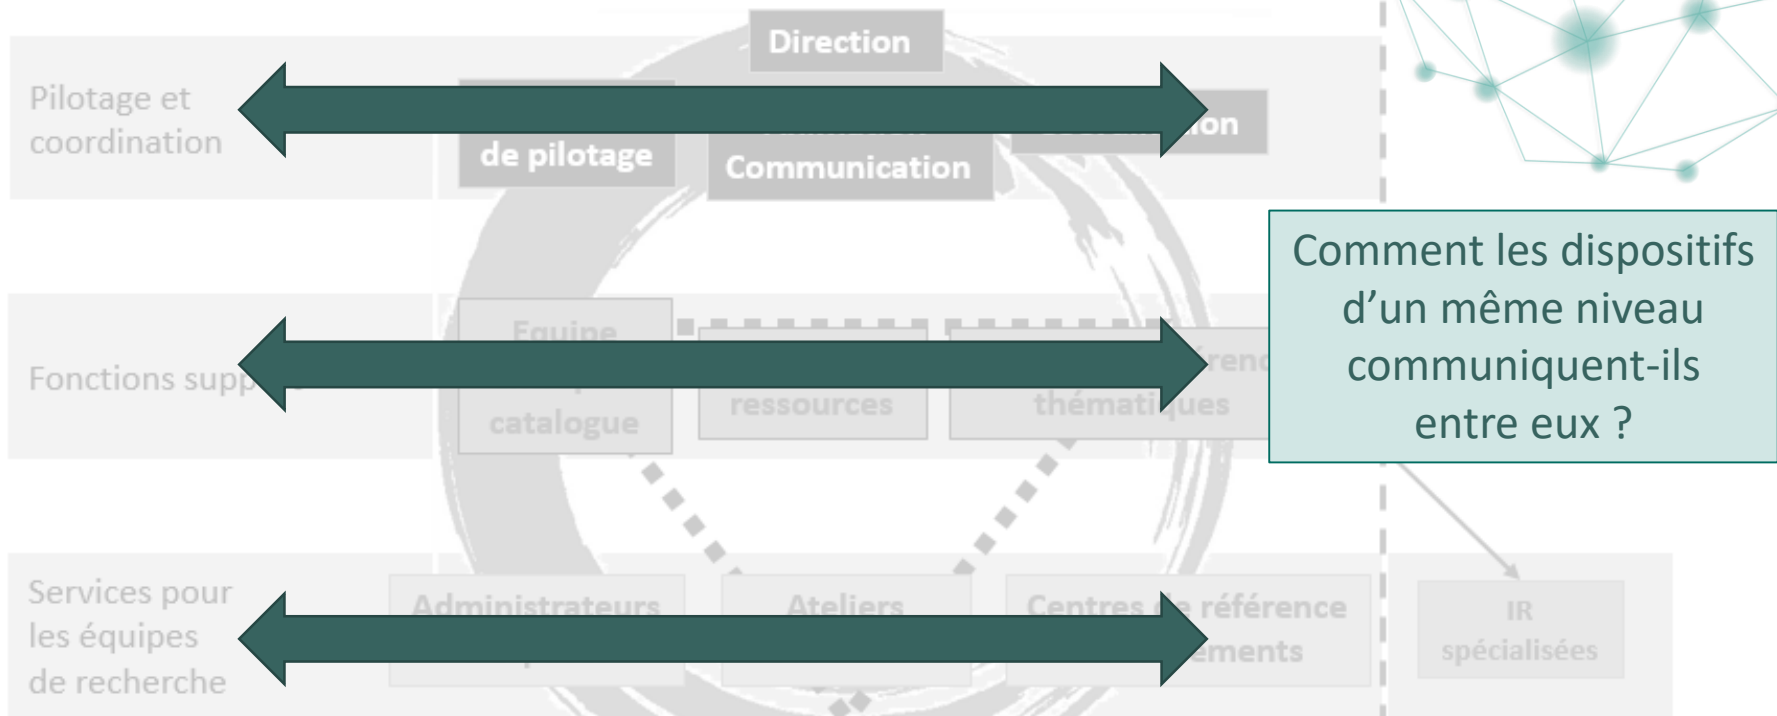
Direction

Pilotage et coordination

de pilotage

Communication

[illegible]ion

Comment les dispositifs d’un même niveau communiquent-ils entre eux ?

Fonctions supp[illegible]

Equipe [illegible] catalogue

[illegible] ressources

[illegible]rence thématiques

Services pour les équipes de recherche

Administrateurs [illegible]

Ateliers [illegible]

Centres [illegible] référence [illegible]ements

IR spécialisées